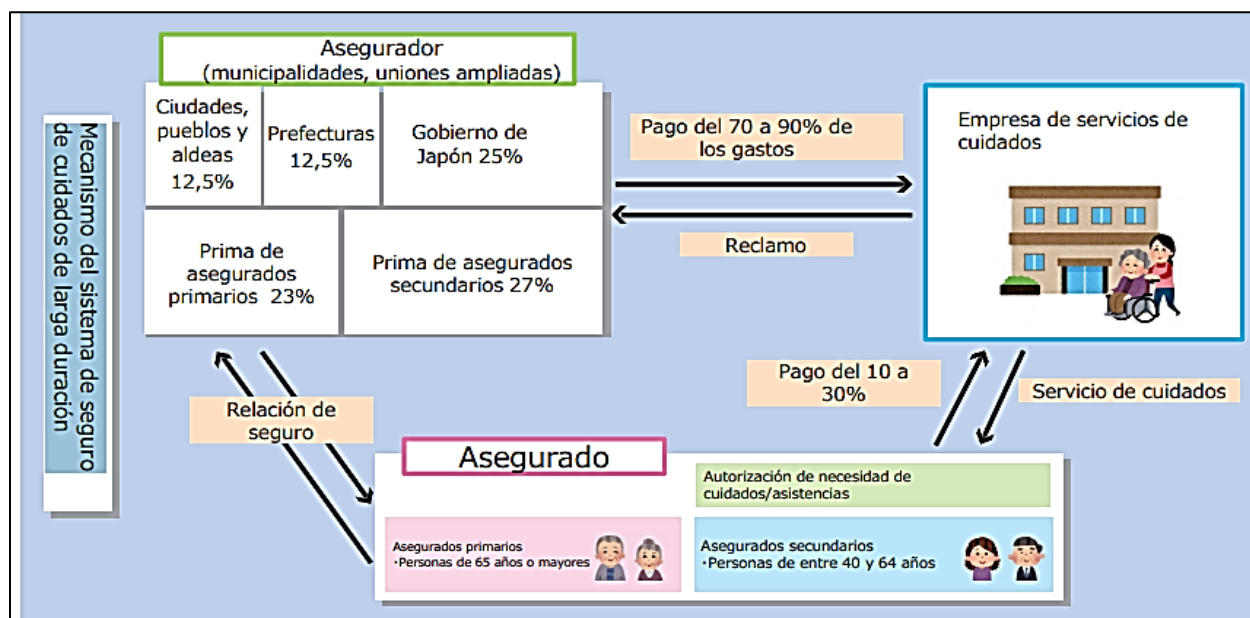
Mecanismo del sistema de seguro de cuidados de larga duración

Asegurador
(municipalidades, uniones ampliadas)

Ciudades, pueblos y aldeas 12,5%

Prefecturas 12,5%

Gobierno de Japón 25%

Prima de asegurados primarios 23%

Prima de asegurados secundarios 27%

Pago del 70 a 90% de los gastos

Reclamo

Empresa de servicios de cuidados

Pago del 10 a 30%

Servicio de cuidados

Relación de seguro

Asegurado

Autorización de necesidad de cuidados/asistencias

Asegurados primarios
・Personas de 65 años o mayores

Asegurados secundarios
・Personas de entre 40 y 64 años